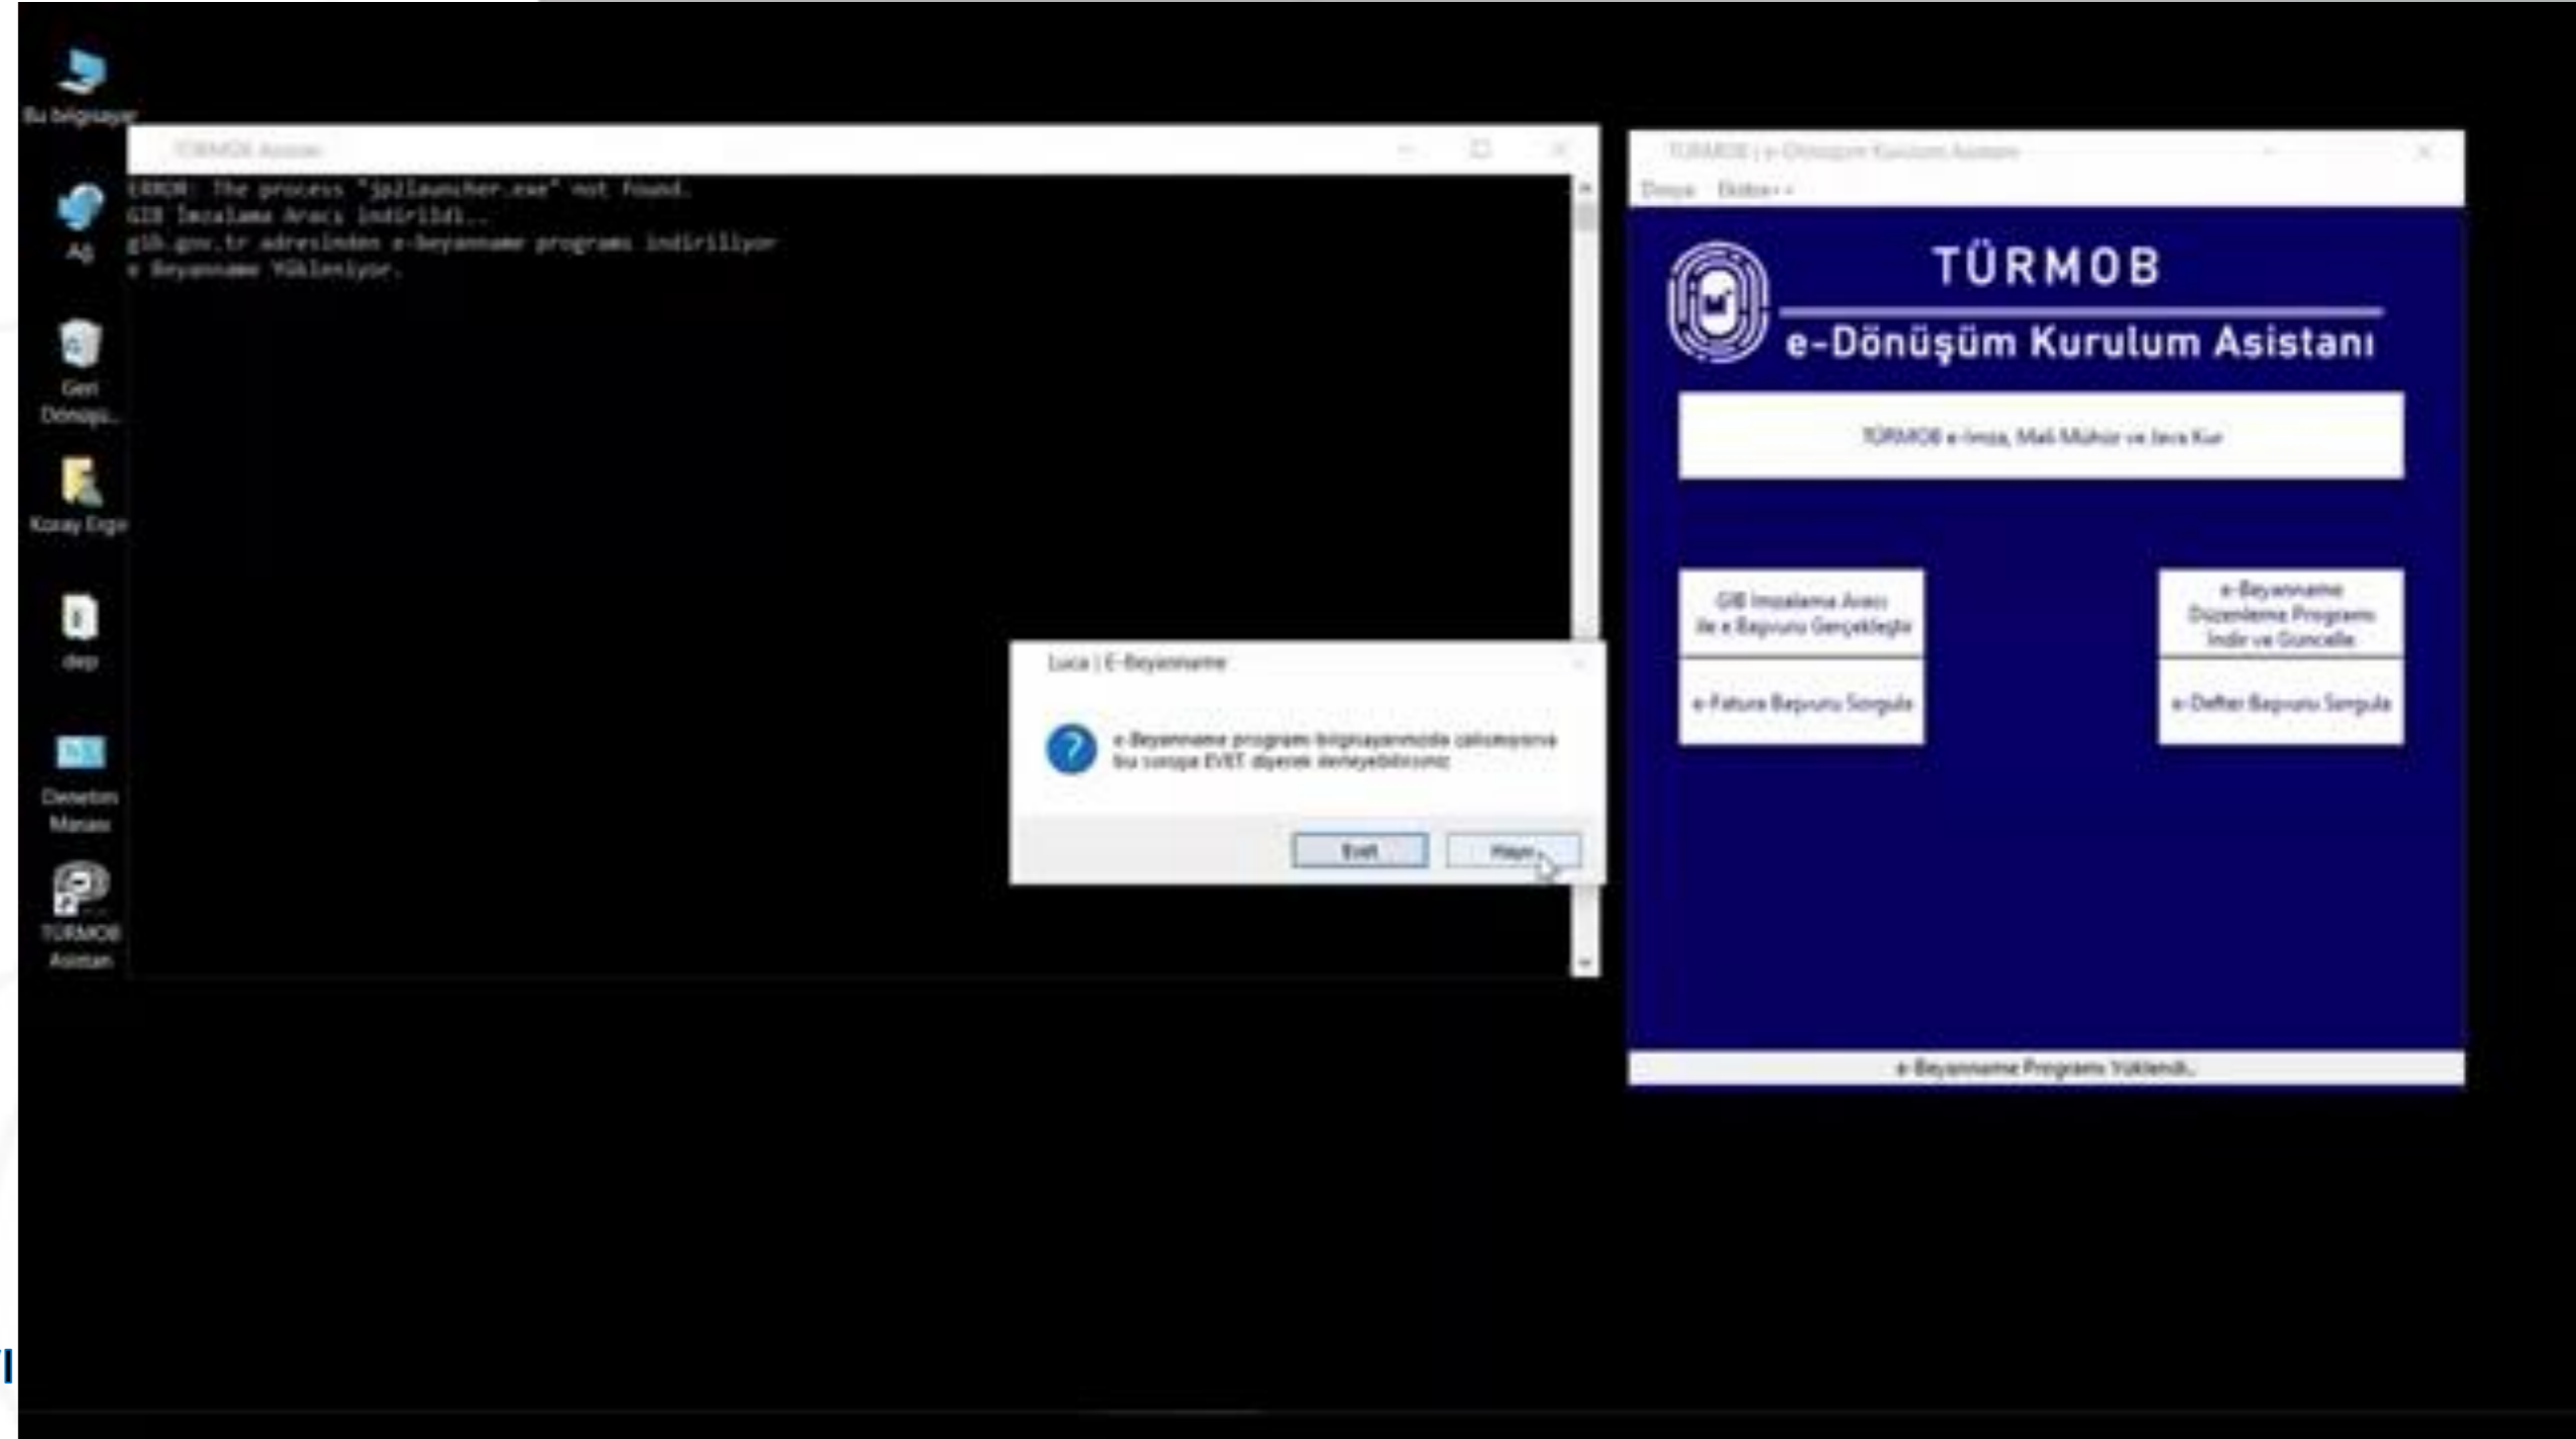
Bu bilgisayar

Ağ

Geri Dönüşü...

Koray Ergo

dep

Denetim Masası

TÜRMOB Asistan

TÜRMOB Asistan

ERROR: The process "jp2launcher.exe" not found.
GIB İmzalama Aracı indirildi..
gib.gov.tr adresinden e-beyanname programı indiriliyor
e Beyanname Yükleniyor.

Luca | E-Beyanname

e-Beyanname programı bilgisayarınızda çalışmıyorsa bu soruya EVET diyerek deneyebilirsiniz

Evet

Hayır

TÜRMOB | e-Dönüşüm Kurulum Asistanı

Dosya Birlikte

TÜRMOB

e-Dönüşüm Kurulum Asistanı

TÜRMOB e-İmza, Mali Mühür ve Java Kur

GİB İmzalama Aracı ile e-Başvuru Gerçekleştir

e-Beyanname Düzenleme Programı İndir ve Güncelle

e-Fatura Başvuru Sorgula

e-Defter Başvuru Sorgula

e-Beyanname Programı Yüklendi..